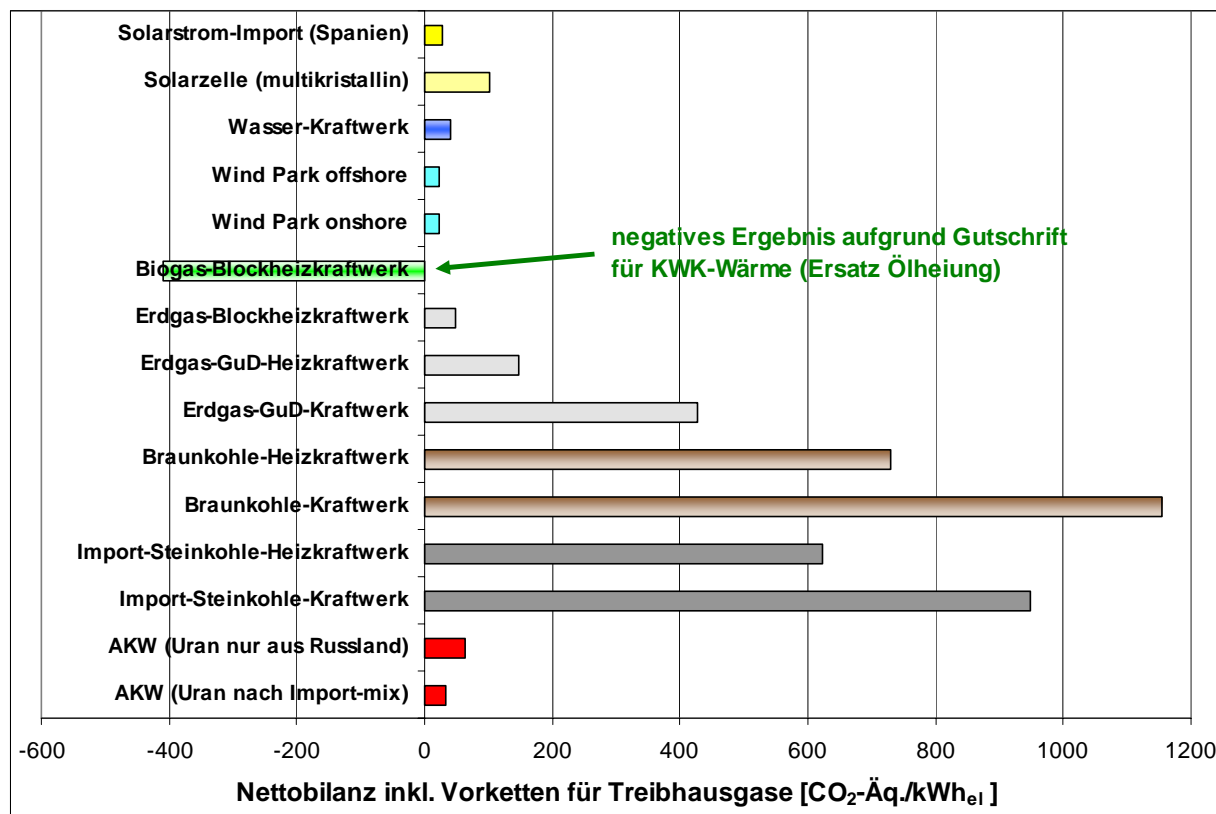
Solarstrom-Import (Spanien)
Solarzelle (multikristallin)
Wasser-Kraftwerk
Wind Park offshore
Wind Park onshore
Biogas-Blockheizkraftwerk
Erdgas-Blockheizkraftwerk
Erdgas-GuD-Heizkraftwerk
Erdgas-GuD-Kraftwerk
Braunkohle-Heizkraftwerk
Braunkohle-Kraftwerk
Import-Steinkohle-Heizkraftwerk
Import-Steinkohle-Kraftwerk
AKW (Uran nur aus Russland)
AKW (Uran nach Import-mix)

negatives Ergebnis aufgrund Gutschrift für KWK-Wärme (Ersatz Ölheiung)

-600 -400 -200 0 200 400 600 800 1000 1200

Nettobilanz inkl. Vorketten für Treibhausgase [$CO_2$-Äq./$kWh_{el}$ ]